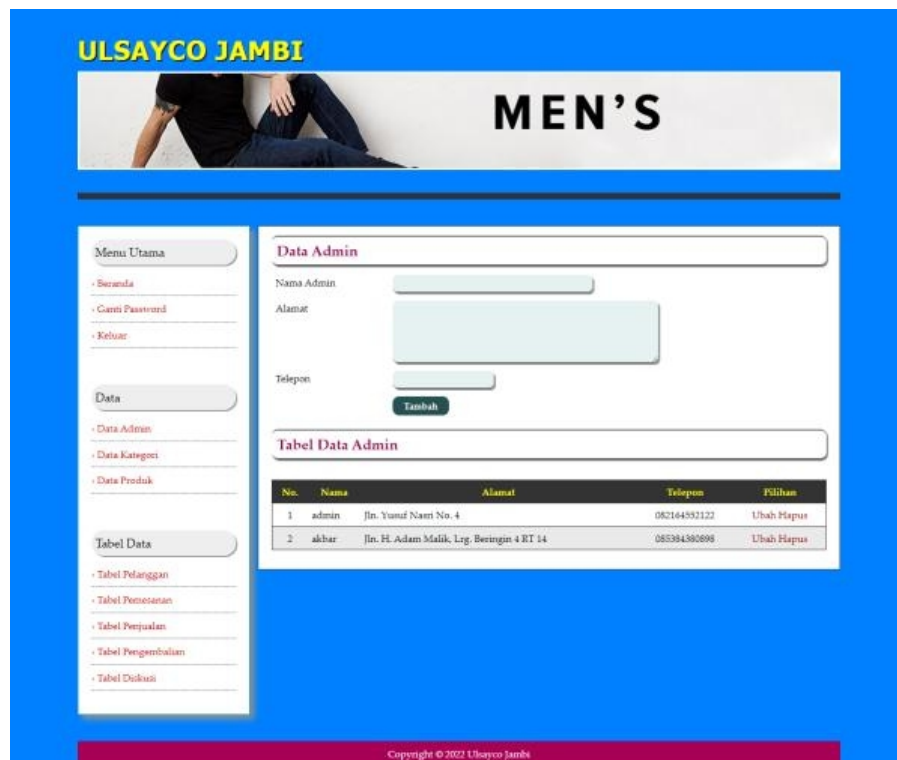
ULSAYCO JAMBI

MEN'S

Menu Utama

› Beranda
› Ganti Password
› Keluar

Data

› Data Admin
› Data Kategori
› Data Produk

Tabel Data

› Tabel Pelanggan
› Tabel Pemesanan
› Tabel Penjualan
› Tabel Pengembalian
› Tabel Diskusi

Data Admin

Nama Admin

Alamat

Telepon

Tambah

Tabel Data Admin

| No. | Nama | Alamat | Telepon | Pilihan |
|---|---|---|---|---|
| 1 | admin | Jln. Yusuf Nasri No. 4 | 082164552122 | Ubah Hapus |
| 2 | akbar | Jln. H. Adam Malik, Lrg. Beringin 4 RT 14 | 085384380898 | Ubah Hapus |

Copyright © 2022 Ulsayco Jambi